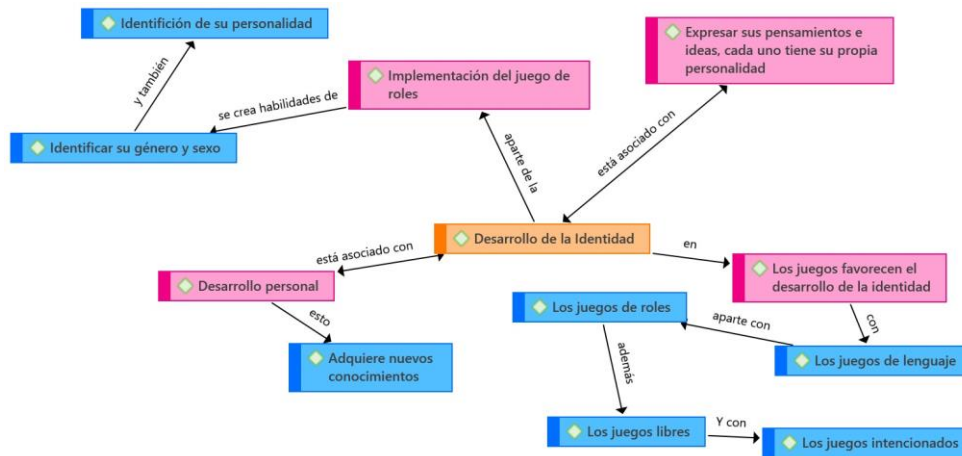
Identifición de su personalidad

y también

Implementación del juego de roles

se crea habilidades de

Identificar su género y sexo

Expresar sus pensamientos e ideas, cada uno tiene su propia personalidad

está asociado con

aparte de la

Desarrollo de la Identidad

está asociado con

en

Desarrollo personal

Los juegos favorecen el desarrollo de la identidad

esto

Los juegos de roles

aparte con

con

Adquiere nuevos conocimientos

Los juegos de lenguaje

además

Los juegos libres

Y con

Los juegos intencionados